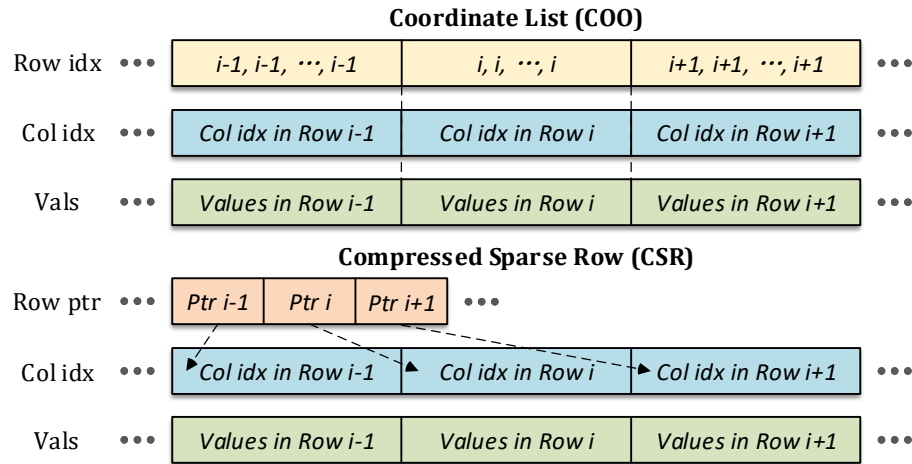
Coordinate List (COO)

Row idx ••• i-1, i-1, ⋯, i-1 | i, i, ⋯, i | i+1, i+1, ⋯, i+1 •••

Col idx ••• Col idx in Row i-1 | Col idx in Row i | Col idx in Row i+1 •••

Vals ••• Values in Row i-1 | Values in Row i | Values in Row i+1 •••

Compressed Sparse Row (CSR)

Row ptr ••• Ptr i-1 | Ptr i | Ptr i+1 •••

Col idx ••• Col idx in Row i-1 | Col idx in Row i | Col idx in Row i+1 •••

Vals ••• Values in Row i-1 | Values in Row i | Values in Row i+1 •••